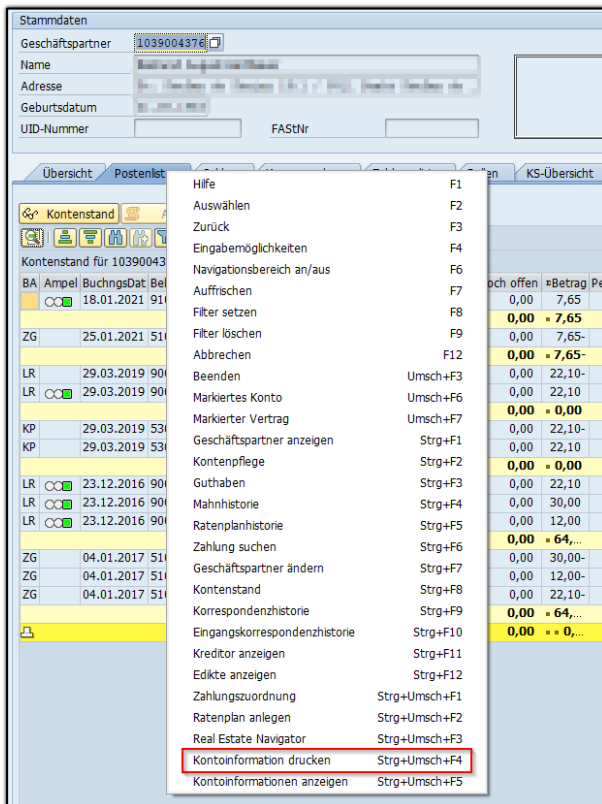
Stammdaten
Geschäftspartner 1039004376
Name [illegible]
Adresse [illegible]
Geburtsdatum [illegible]
UID-Nummer FAStNr

Übersicht Postenliste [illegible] Rollen KS-Übersicht

Kontenstand

Kontenstand für 10390043

| BA | Ampel | BuchungsDat | Bel | och offen | Betrag | Pe |
|---|---|---|---|---|---|---|
| | | 18.01.2021 | 91 | 0,00 | 7,65 | |
| | | | | 0,00 | 7,65 | |
| ZG | | 25.01.2021 | 51 | 0,00 | 7,65- | |
| | | | | 0,00 | 7,65- | |
| LR | | 29.03.2019 | 90 | 0,00 | 22,10- | |
| LR | | 29.03.2019 | 90 | 0,00 | 22,10 | |
| | | | | 0,00 | 0,00 | |
| KP | | 29.03.2019 | 53 | 0,00 | 22,10- | |
| KP | | 29.03.2019 | 53 | 0,00 | 22,10 | |
| | | | | 0,00 | 0,00 | |
| LR | | 23.12.2016 | 90 | 0,00 | 22,10 | |
| LR | | 23.12.2016 | 90 | 0,00 | 30,00 | |
| LR | | 23.12.2016 | 90 | 0,00 | 12,00 | |
| | | | | 0,00 | 64,... | |
| ZG | | 04.01.2017 | 51 | 0,00 | 30,00- | |
| ZG | | 04.01.2017 | 51 | 0,00 | 12,00- | |
| ZG | | 04.01.2017 | 51 | 0,00 | 22,10- | |
| | | | | 0,00 | 64,... | |
| | | | | 0,00 | 0,... | |

Hilfe F1
Auswählen F2
Zurück F3
Eingabemöglichkeiten F4
Navigationsbereich an/aus F6
Auffrischen F7
Filter setzen F8
Filter löschen F9
Abbrechen F12
Beenden Umsch+F3
Markiertes Konto Umsch+F6
Markierter Vertrag Umsch+F7
Geschäftspartner anzeigen Strg+F1
Kontenpflege Strg+F2
Guthaben Strg+F3
Mahnhistorie Strg+F4
Ratenplanhistorie Strg+F5
Zahlung suchen Strg+F6
Geschäftspartner ändern Strg+F7
Kontenstand Strg+F8
Korrespondenzhistorie Strg+F9
Eingangskorrespondenzhistorie Strg+F10
Kreditor anzeigen Strg+F11
Edikte anzeigen Strg+F12
Zahlungszuordnung Strg+Umsch+F1
Ratenplan anlegen Strg+Umsch+F2
Real Estate Navigator Strg+Umsch+F3
Kontoinformation drucken Strg+Umsch+F4
Kontoinformationen anzeigen Strg+Umsch+F5